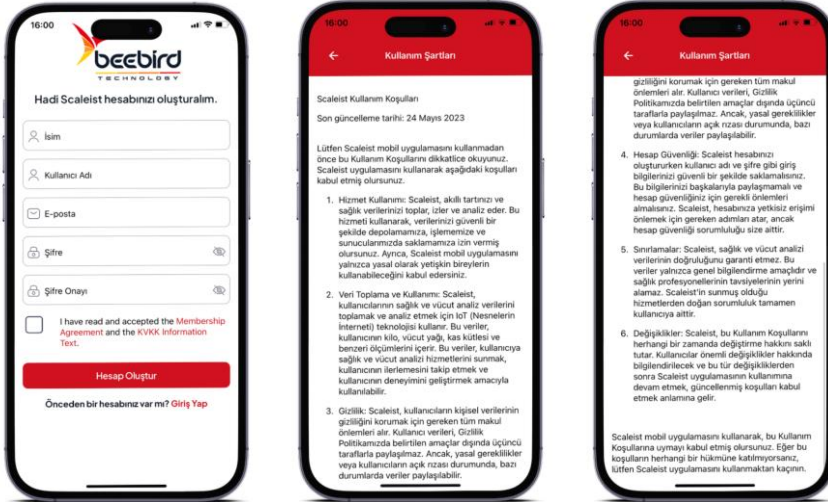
16:00

beebird TECHNOLOGY

Hadi Scaleist hesabınızı oluşturalım.

İsim

Kullanıcı Adı

E-posta

Şifre

Şifre Onayı

I have read and accepted the Membership Agreement and the KVKK Information Text.

Hesap Oluştur

Önceden bir hesabınız var mı? Giriş Yap

16:00

Kullanım Şartları

Scaleist Kullanım Koşulları

Son güncelleme tarihi: 24 Mayıs 2023

Lütfen Scaleist mobil uygulamasını kullanmadan önce bu Kullanım Koşullarını dikkatlice okuyunuz. Scaleist uygulamasını kullanarak aşağıdaki koşulları kabul etmiş olursunuz.

1. Hizmet Kullanımı: Scaleist, akıllı tartınızı ve sağlık verilerinizi toplar, izler ve analiz eder. Bu hizmeti kullanarak, verilerinizi güvenli bir şekilde depolamamıza, işlememize ve sunucularımızda saklamamıza izin vermiş olursunuz. Ayrıca, Scaleist mobil uygulamasını yalnızca yasal olarak yetişkin bireylerin kullanabileceğini kabul edersiniz.

2. Veri Toplama ve Kullanımı: Scaleist, kullanıcılarının sağlık ve vücut analiz verilerini toplamak ve analiz etmek için IoT (Nesnelerin İnterneti) teknolojisi kullanır. Bu veriler, kullanıcının kilo, vücut yağı, kas kütlesi ve benzeri ölçümlerini içerir. Bu veriler, kullanıcıya sağlık ve vücut analizi hizmetlerini sunmak, kullanıcının ilerlemesini takip etmek ve kullanıcının deneyimini geliştirmek amacıyla kullanılabilir.

3. Gizlilik: Scaleist, kullanıcılarının kişisel verilerinin gizliliğini korumak için gereken tüm makul önlemleri alır. Kullanıcı verileri, Gizlilik Politikamızda belirtilen amaçlar dışında üçüncü taraflarla paylaşılmaz. Ancak, yasal gereklilikler veya kullanıcıların açık rızası durumunda, bazı durumlarda veriler paylaşılabilir.

16:00

Kullanım Şartları

gizliliğini korumak için gereken tüm makul önlemleri alır. Kullanıcı verileri, Gizlilik Politikamızda belirtilen amaçlar dışında üçüncü taraflarla paylaşılmaz. Ancak, yasal gereklilikler veya kullanıcıların açık rızası durumunda, bazı durumlarda veriler paylaşılabilir.

4. Hesap Güvenliği: Scaleist hesabınızı oluştururken kullanıcı adı ve şifre gibi giriş bilgilerinizi güvenli bir şekilde saklamalısınız. Bu bilgilerinizi başkalarıyla paylaşmamalı ve hesap güvenliğiniz için gerekli önlemleri almalısınız. Scaleist, hesabınıza yetkisiz erişimi önlemek için gereken adımları atar, ancak hesap güvenliğiniz sorumluluğu size aittir.

5. Sınırlamalar: Scaleist, sağlık ve vücut analizi verilerinin doğruluğunu garanti etmez. Bu veriler yalnızca genel bilgilendirme amaçlıdır ve sağlık profesyonellerinin tavsiyelerinin yerini alamaz. Scaleist'in sunmuş olduğu hizmetlerden doğan sorumluluk tamamen kullanıcıya aittir.

6. Değişiklikler: Scaleist, bu Kullanım Koşullarını herhangi bir zamanda değiştirme hakkını saklı tutar. Kullanıcılar önemli değişiklikler hakkında bilgilendirilecek ve bu tür değişikliklerden sonra Scaleist uygulamasının kullanımına devam etmek, güncellenmiş koşulları kabul etmek anlamına gelir.

Scaleist mobil uygulamasını kullanarak, bu Kullanım Koşullarına uymayı kabul etmiş olursunuz. Eğer bu koşulların herhangi bir hükmüne katılmıyorsanız, lütfen Scaleist uygulamasını kullanmaktan kaçının.